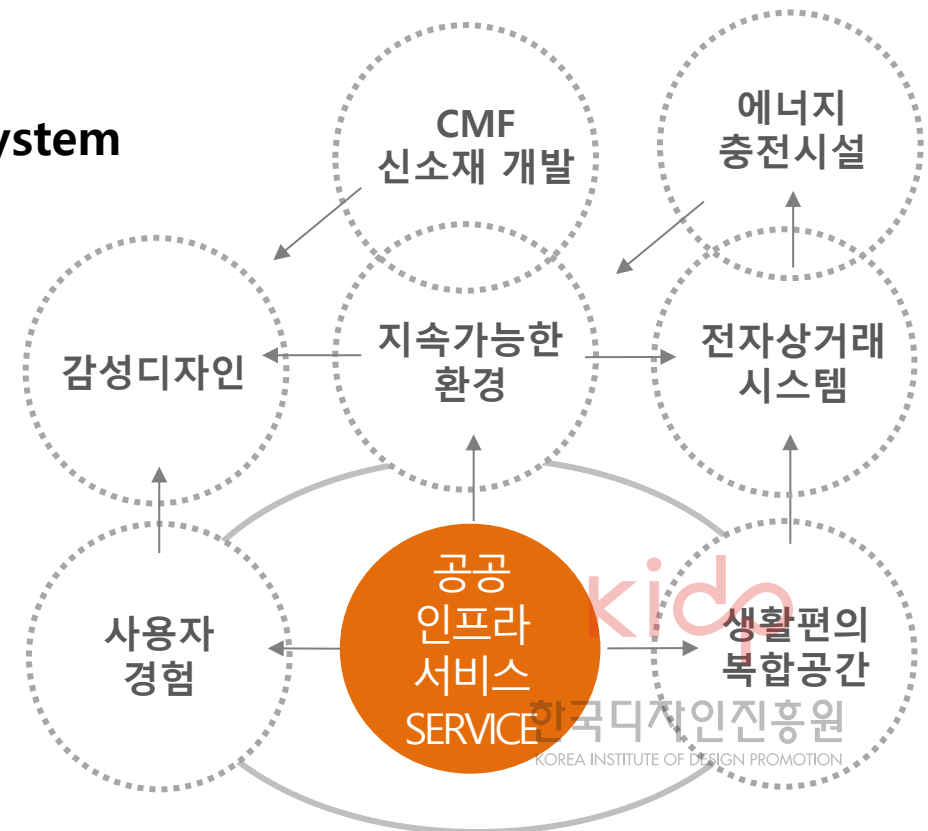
ystem

CMF
신소재 개발

에너지
충전시설

감성디자인

지속가능한
환경

전자상거래
시스템

사용자
경험

공공
인프라
서비스
SERVICE

생활편의
복합공간

kidp
한국디자인진흥원
KOREA INSTITUTE OF DESIGN PROMOTION